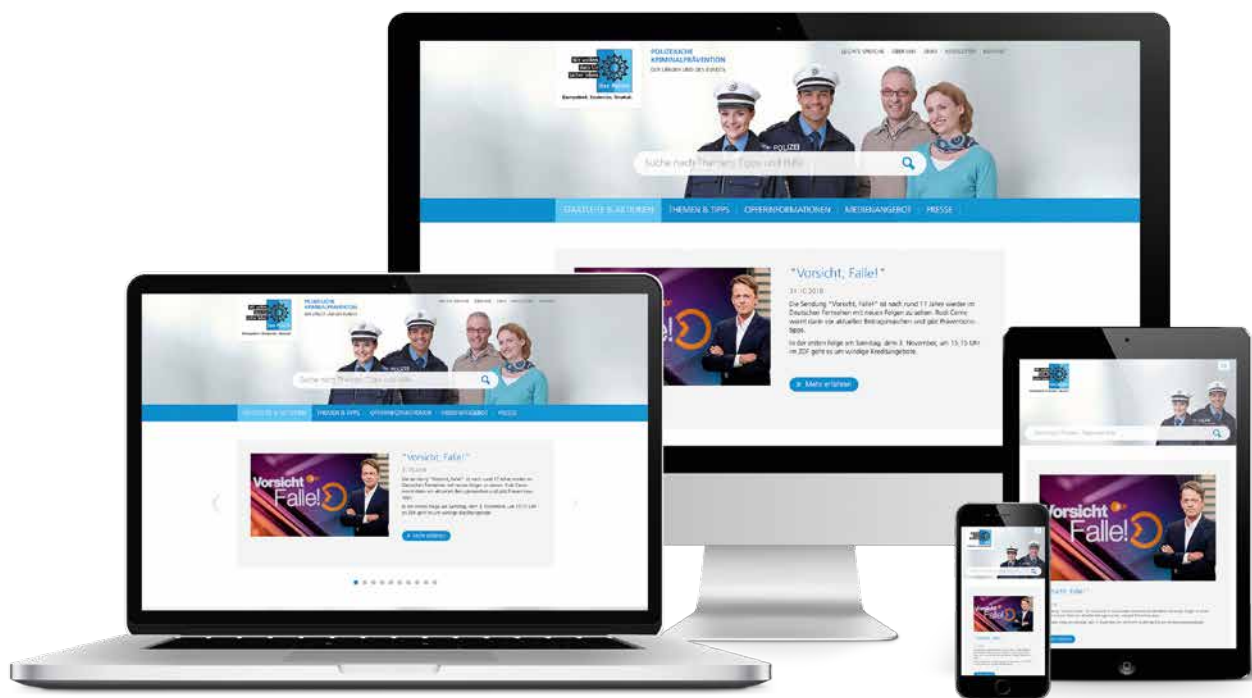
POLIZEILICHE KRIMINALPRÄVENTION DER LÄNDER UND DES BUNDES

Ihre Polizei

Kompetent. Kostenlos. Neutral.

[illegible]

POLIZEI

Suche nach Themen, Tipps und Hilfe

STARTSEITE & AKTUELLES | THEMEN & TIPPS | OPFERINFORMATIONEN | MEDIENANGEBOT | PRESSE

"Vorsicht, Falle!"

31.10.2018

Die Sendung "Vorsicht, Falle!" ist nach rund 17 Jahren wieder im Deutschen Fernsehen mit neuen Folgen zu sehen. Rudi Cerne warnt darin vor aktuellen Betrugsmaschen und gibt Präventionstipps.

In der ersten Folge am Samstag, dem 3. November, um 15:15 Uhr im ZDF geht es um windige Kreditangebote.

» Mehr erfahren

Vorsicht Falle!

"Vorsicht, Falle!"